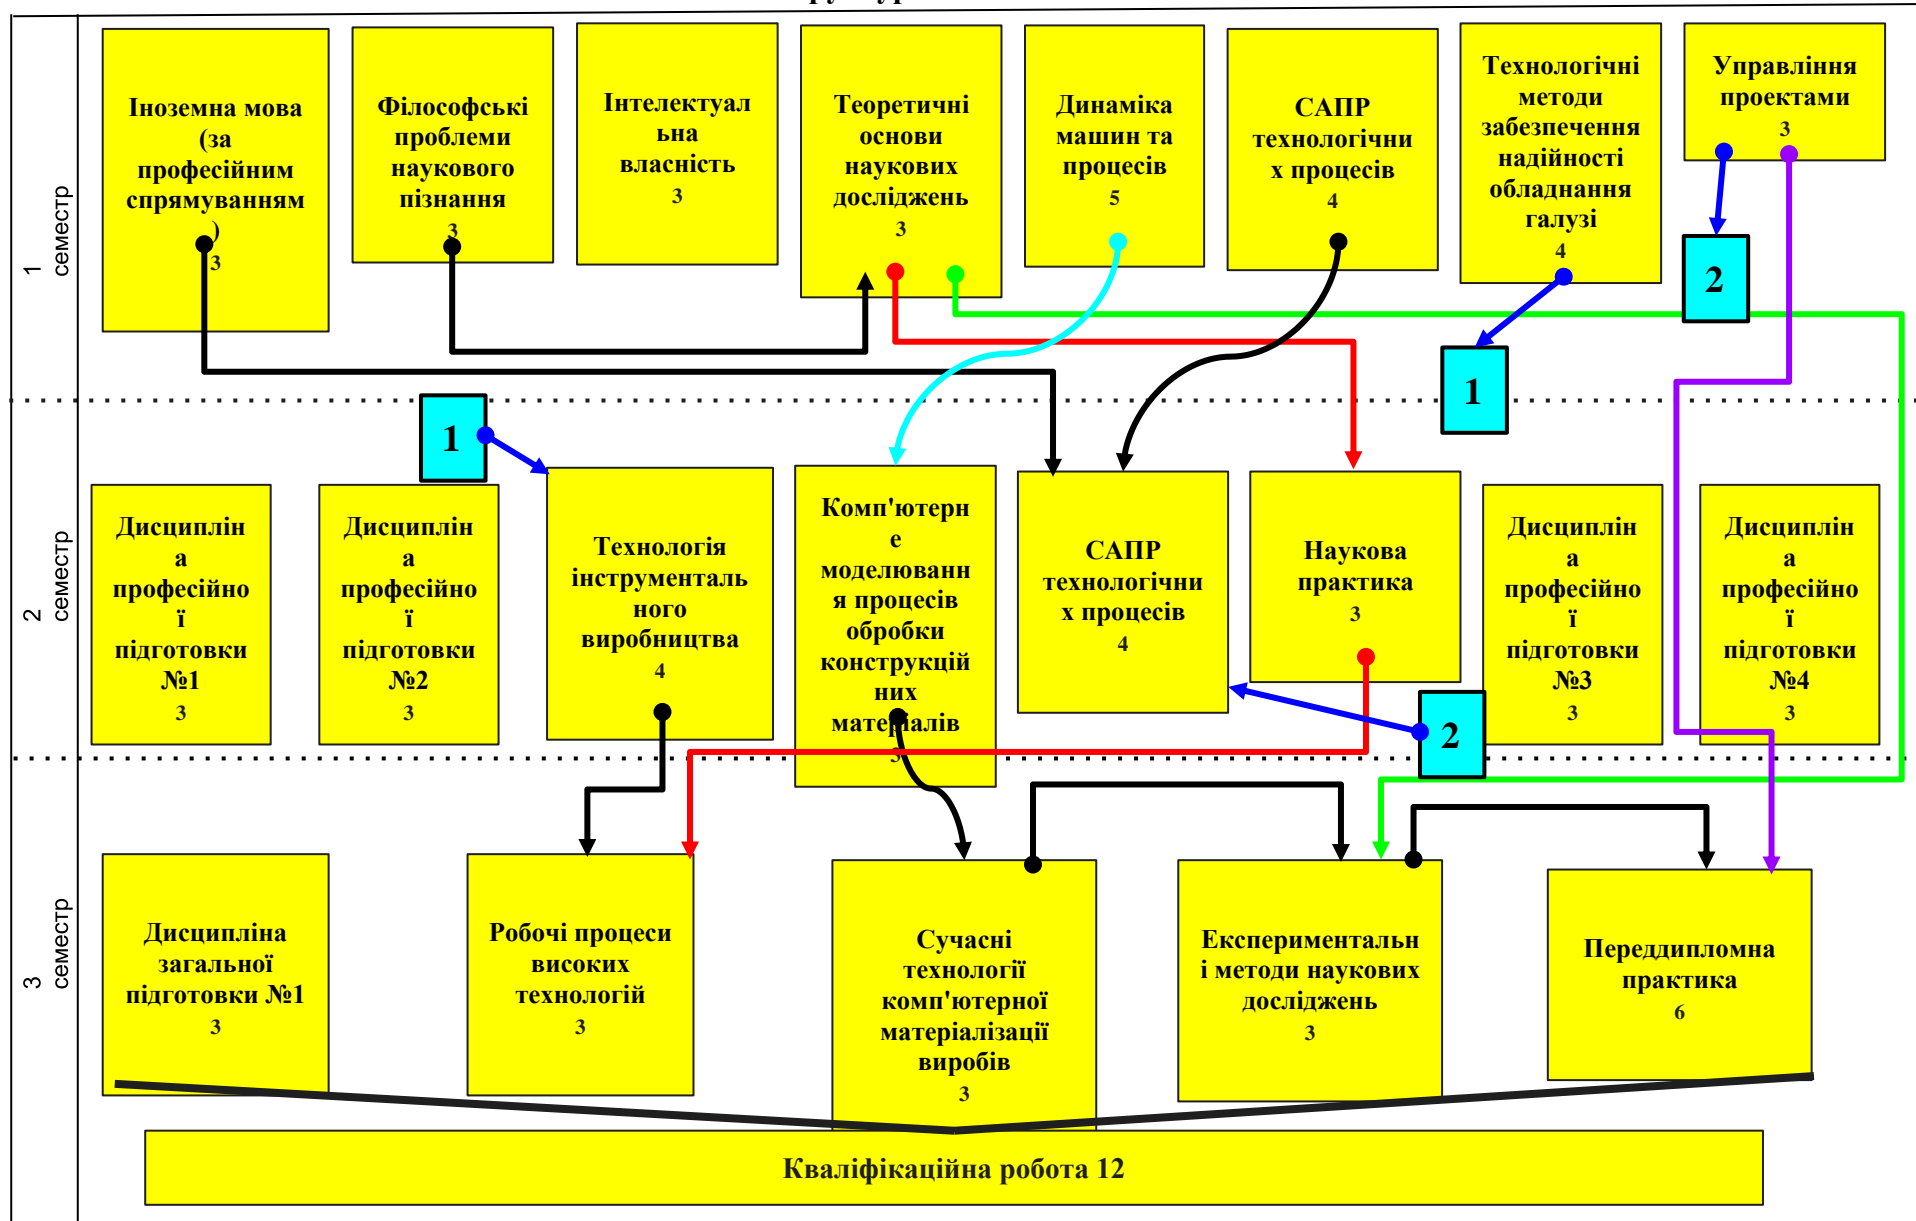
1 семестр

Іноземна мова (за професійним спрямуванням) 3

Філософські проблеми наукового пізнання 3

Інтелектуальна власність 3

Теоретичні основи наукових досліджень 3

Динаміка машин та процесів 5

САПР технологічних процесів 4

Технологічні методи забезпечення надійності обладнання галузі 4

Управління проектами 3

2

1

2 семестр

1

Дисциплін а професійної підготовки №1 3

Дисциплін а професійної підготовки №2 3

Технологія інструментального виробництва 4

Комп'ютерне моделювання процесів обробки конструкційних матеріалів 3

САПР технологічних процесів 4

Наукова практика 3

Дисциплін а професійної підготовки №3 3

Дисциплін а професійної підготовки №4 3

2

3 семестр

Дисципліна загальної підготовки №1 3

Робочі процеси високих технологій 3

Сучасні технології комп'ютерної матеріалізації виробів 3

Експериментальні методи наукових досліджень 3

Переддипломна практика 6

Кваліфікаційна робота 12